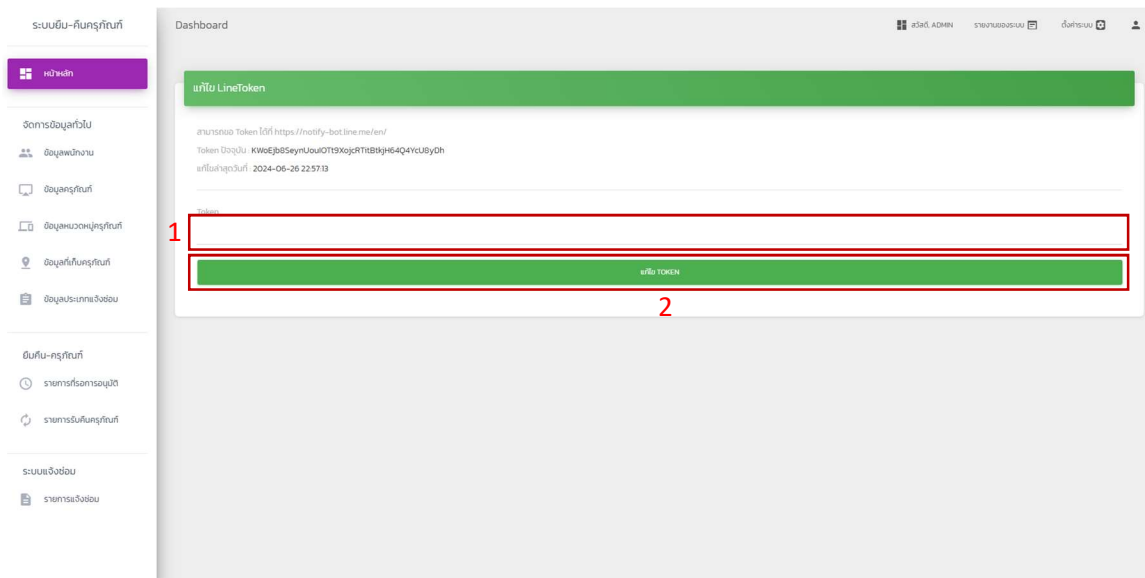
ระบบยืม-คืนครุภัณฑ์

หน้าหลัก

จัดการข้อมูลทั่วไป

ข้อมูลพนักงาน

ข้อมูลครุภัณฑ์

ข้อมูลหมวดหมู่ครุภัณฑ์

ข้อมูลที่เก็บครุภัณฑ์

ข้อมูลประเภทแจ้งซ่อม

ยืมคืน-ครุภัณฑ์

รายการที่รออนุมัติ

รายการรับคืนครุภัณฑ์

ระบบแจ้งซ่อม

รายการแจ้งซ่อม

Dashboard

สวัสดี, ADMIN รายงานของระบบ ตั้งค่าระบบ

แก้ไข LineToken

สามารถขอ Token ได้ที่ https://notify-bot.line.me/en/

Token ปัจจุบัน : KWoEjb8SeynUoulOTt9XojcRTitBtkjH64Q4YcU8yDh

แก้ไขล่าสุดวันที่ : 2024-06-26 22:57:13

Token

1

แก้ไข TOKEN

2